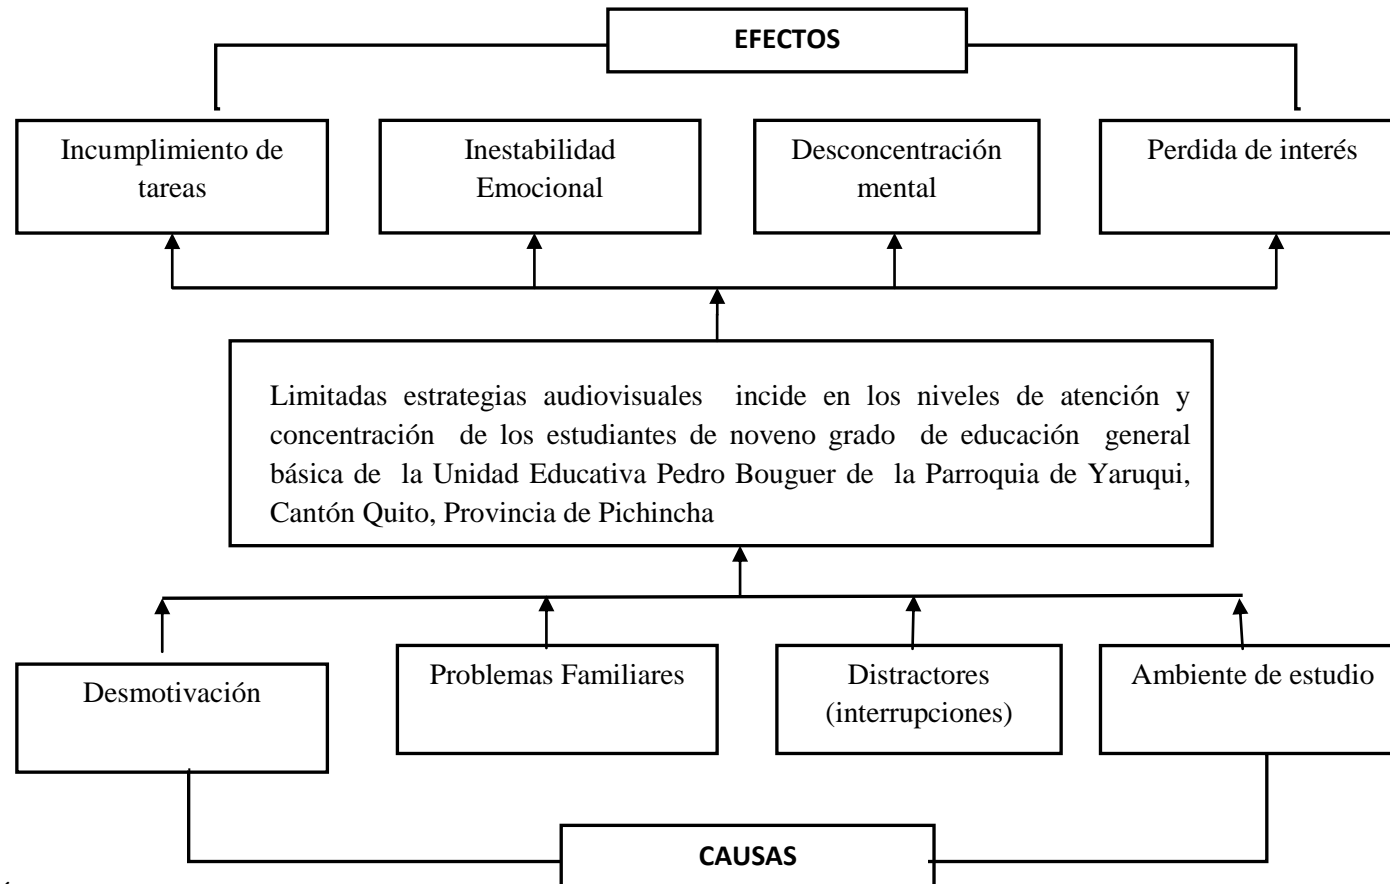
EFECTOS

Incumplimiento de tareas

Inestabilidad Emocional

Desconcentración mental

Perdida de interés

Limitadas estrategias audiovisuales incide en los niveles de atención y concentración de los estudiantes de noveno grado de educación general básica de la Unidad Educativa Pedro Bouguer de la Parroquia de Yaruqui, Cantón Quito, Provincia de Pichincha

Desmotivación

Problemas Familiares

Distractores (interrupciones)

Ambiente de estudio

CAUSAS